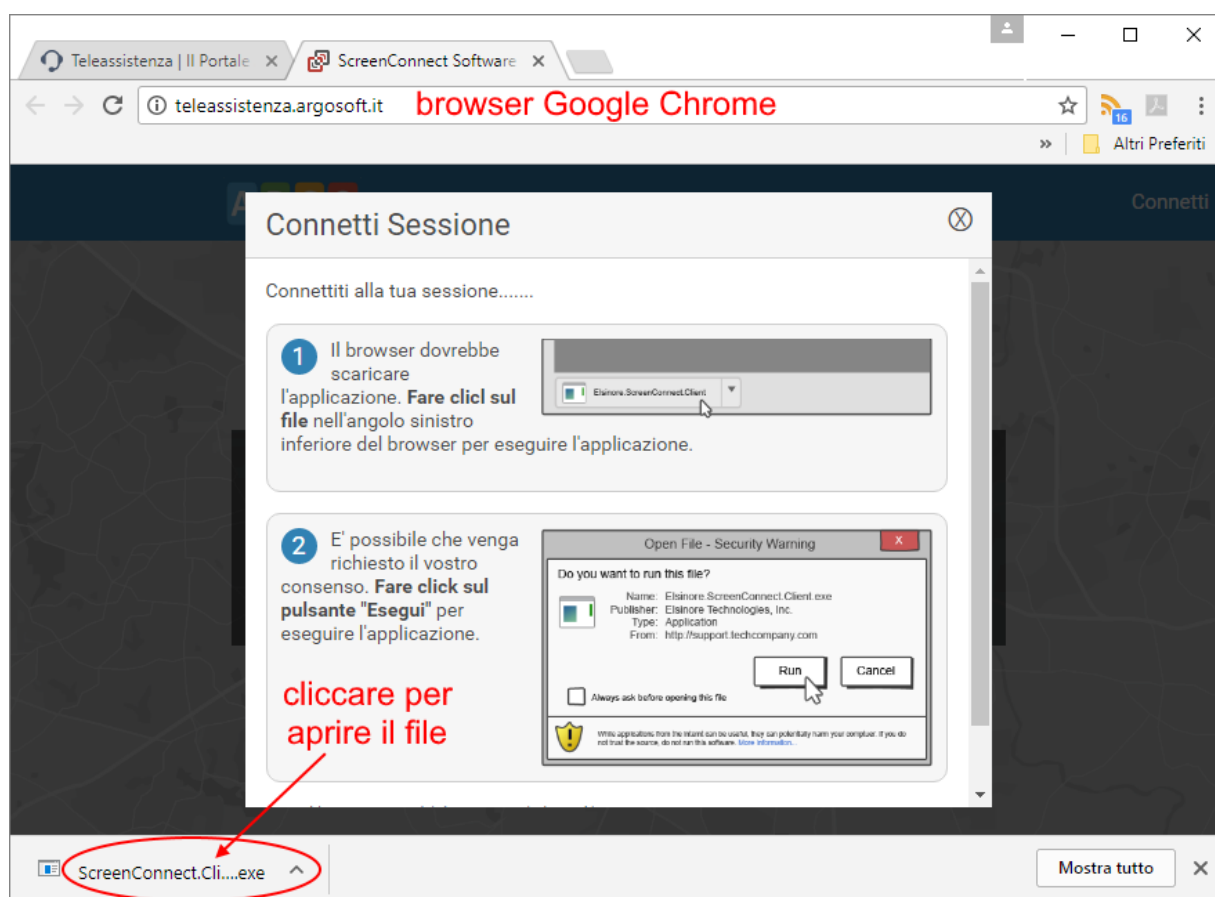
Teleassistenza | Il Portale ×
ScreenConnect Software ×

teleassistenza.argosoft.it browser Google Chrome

16

» Altri Preferiti

Connetti

Connetti Sessione

Connettiti alla tua sessione.......

1 Il browser dovrebbe scaricare l'applicazione. **Fare clicl sul file** nell'angolo sinistro inferiore del browser per eseguire l'applicazione.

Elsinore.ScreenConnect.Client

2 E' possibile che venga richiesto il vostro consenso. **Fare click sul pulsante "Esegui"** per eseguire l'applicazione.

Open File - Security Warning

Do you want to run this file?

Name: Elsinore.ScreenConnect.Client.exe
Publisher: Elsinore Technologies, Inc.
Type: Application
From: http://support.techcompany.com

Run Cancel

Always ask before opening this file

While applications from the Internet can be useful, they can potentially harm your computer. If you do not trust the source, do not run this software. More information...

cliccare per aprire il file

ScreenConnect.Cli....exe

Mostra tutto ×